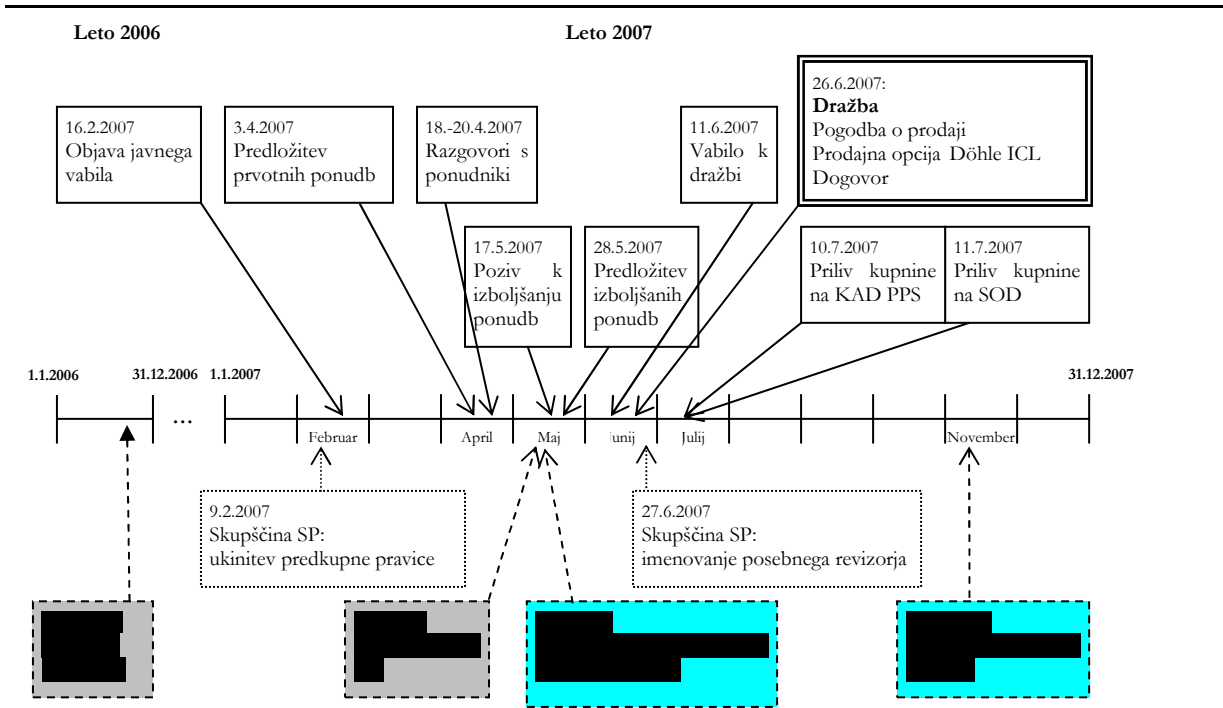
Leto 2006

Leto 2007

16.2.2007
Objava javnega vabila

3.4.2007
Predložitev prvotnih ponudb

18.-20.4.2007
Razgovori s ponudniki

11.6.2007
Vabilo k dražbi

26.6.2007:
**Dražba**
Pogodba o prodaji
Prodajna opcija Döhle ICL
Dogovor

17.5.2007
Poziv k izboljšanju ponudb

28.5.2007
Predložitev izboljšanih ponudb

10.7.2007
Priliv kupnine na KAD PPS

11.7.2007
Priliv kupnine na SOD

1.1.2006

31.12.2006

1.1.2007

31.12.2007

...

Februar

April

Maj

Junij

Julij

November

9.2.2007
Skupščina SP:
ukinitev predkupne pravice

27.6.2007
Skupščina SP:
imenovanje posebnega revizorja